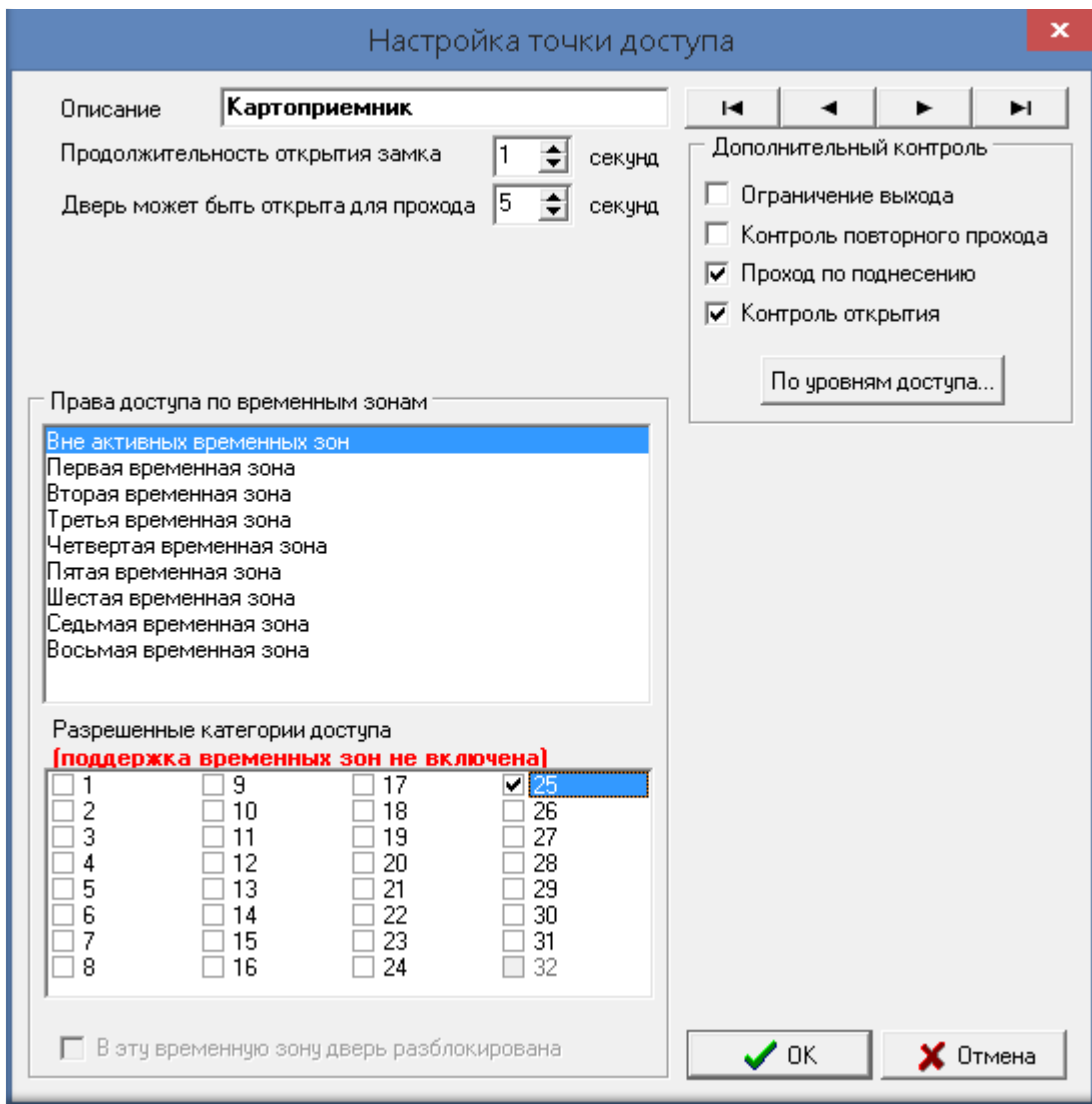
Настройка точки доступа

Описание Картоприемник

Продолжительность открытия замка 1 секунд

Дверь может быть открыта для прохода 5 секунд

Дополнительный контроль

Ограничение выхода

Контроль повторного прохода

Проход по поднесению

Контроль открытия

По уровням доступа...

Права доступа по временным зонам

Вне активных временных зон
Первая временная зона
Вторая временная зона
Третья временная зона
Четвертая временная зона
Пятая временная зона
Шестая временная зона
Седьмая временная зона
Восьмая временная зона

Разрешенные категории доступа
(поддержка временных зон не включена)

| 1 | 9 | 17 | 25 |
|---|---|---|---|
| 2 | 10 | 18 | 26 |
| 3 | 11 | 19 | 27 |
| 4 | 12 | 20 | 28 |
| 5 | 13 | 21 | 29 |
| 6 | 14 | 22 | 30 |
| 7 | 15 | 23 | 31 |
| 8 | 16 | 24 | 32 |

В эту временную зону дверь разблокирована

OK

Отмена